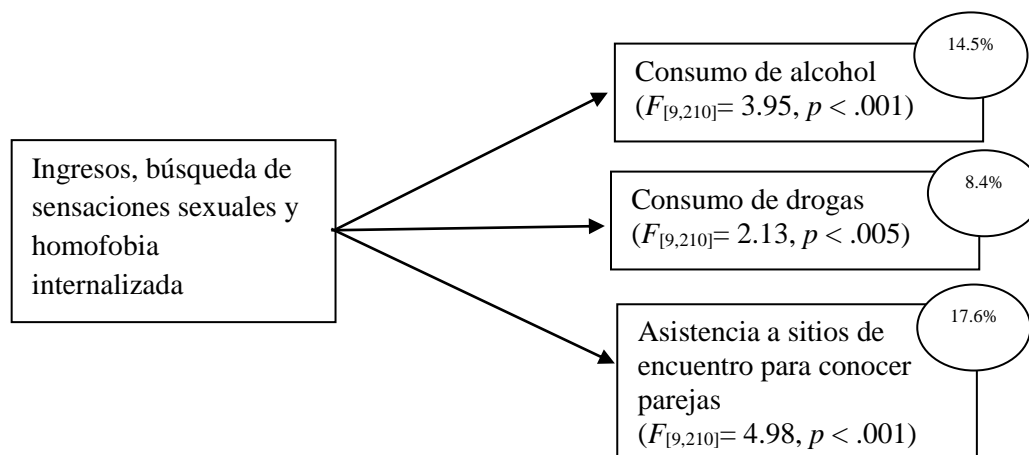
Ingresos, búsqueda de sensaciones sexuales y homofobia internalizada

Consumo de alcohol ($F_{[9,210]}$= 3.95, $p$ < .001)

14.5%

Consumo de drogas ($F_{[9,210]}$= 2.13, $p$ < .005)

8.4%

Asistencia a sitios de encuentro para conocer parejas ($F_{[9,210]}$= 4.98, $p$ < .001)

17.6%